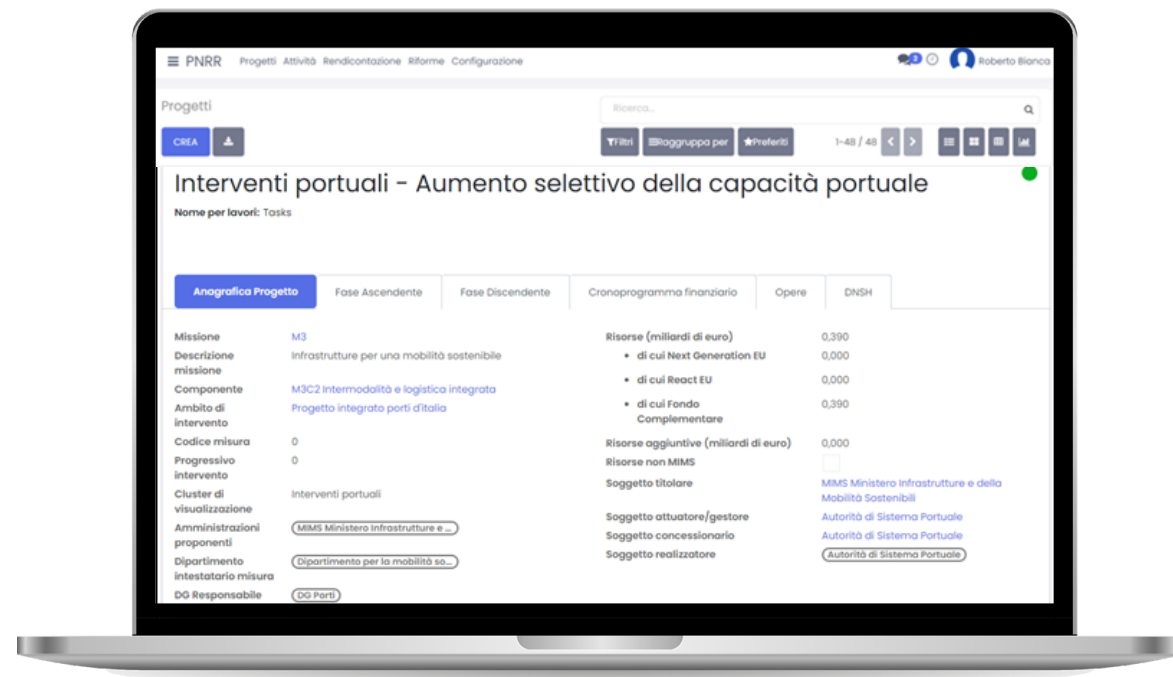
PNRR Progetti Attività Rendicontazione Riforme Configurazione

2 Roberto Bianca

Progetti

Ricerca...

CREA

Filtri Raggruppa per Preferiti 1-48 / 48

Interventi portuali - Aumento selettivo della capacità portuale

Nome per lavori: Tasks

Anagrafica Progetto | Fase Ascendente | Fase Discendente | Cronoprogramma finanziario | Opere | DNSH

Missione M3
Descrizione missione Infrastrutture per una mobilità sostenibile
Componente M3C2 Intermodalità e logistica integrata
Ambito di intervento Progetto integrato porti d'italia
Codice misura 0
Progressivo intervento 0
Cluster di visualizzazione Interventi portuali
Amministrazioni proponenti MIMS Ministero Infrastrutture e ...
Dipartimento intestatario misura Dipartimento per la mobilità so...
DG Responsabile DG Porti

Risorse (miliardi di euro) 0,390
• di cui Next Generation EU 0,000
• di cui React EU 0,000
• di cui Fondo Complementare 0,390
Risorse aggiuntive (miliardi di euro) 0,000
Risorse non MIMS
Soggetto titolare MIMS Ministero Infrastrutture e della Mobilità Sostenibili
Soggetto attuatore/gestore Autorità di Sistema Portuale
Soggetto concessionario Autorità di Sistema Portuale
Soggetto realizzatore Autorità di Sistema Portuale